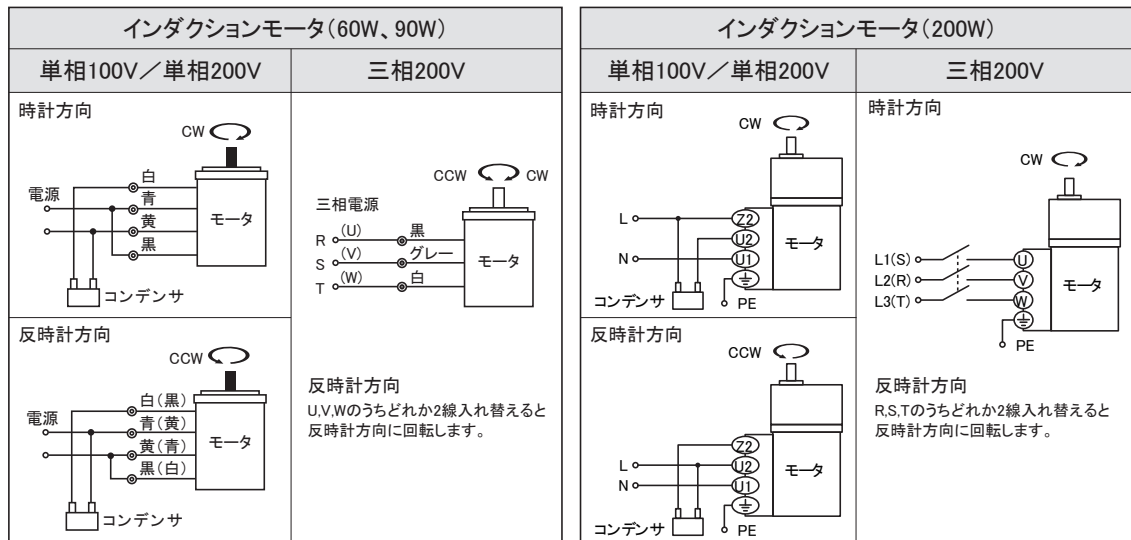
| インダクションモータ(60W、90W) | |
|---|---|
| 単相100V/単相200V | 三相200V |
| 時計方向<br>CW<br>白<br>電源<br>青<br>黄<br>モータ<br>黒<br>コンデンサ | CCW CW<br>三相電源<br>R (U) 黒<br>S (V) グレー モータ<br>T (W) 白 |
| 反時計方向<br>CCW<br>白(黒)<br>電源<br>青(黄)<br>黄(青)<br>モータ<br>黒(白)<br>コンデンサ | 反時計方向<br>U,V,Wのうちどれか2線入れ替えると反時計方向に回転します。 |

| インダクションモータ(200W) | |
|---|---|
| 単相100V/単相200V | 三相200V |
| 時計方向<br>CW<br>L Z2<br>U2 モータ<br>N U1<br>コンデンサ PE | 時計方向<br>CW<br>L1(S) U<br>L2(R) V モータ<br>L3(T) W<br>PE |
| 反時計方向<br>CCW<br>Z2<br>L U2 モータ<br>N U1<br>コンデンサ PE | 反時計方向<br>R,S,Tのうちどれか2線入れ替えると反時計方向に回転します。 |